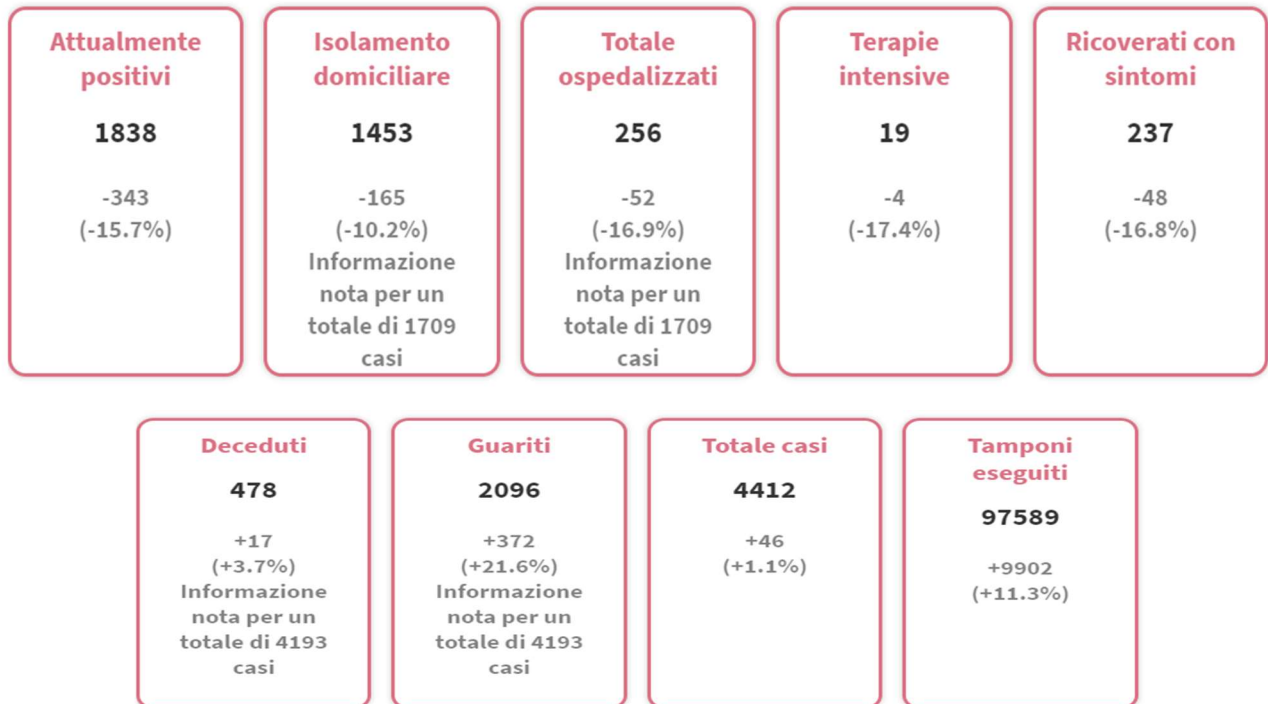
Attualmente positivi

1838

-343
(-15.7%)

Isolamento domiciliare

1453

-165
(-10.2%)
Informazione nota per un totale di 1709 casi

Totale ospedalizzati

256

-52
(-16.9%)
Informazione nota per un totale di 1709 casi

Terapie intensive

19

-4
(-17.4%)

Ricoverati con sintomi

237

-48
(-16.8%)

Deceduti

478

+17
(+3.7%)
Informazione nota per un totale di 4193 casi

Guariti

2096

+372
(+21.6%)
Informazione nota per un totale di 4193 casi

Totale casi

4412

+46
(+1.1%)

Tamponi eseguiti

97589

+9902
(+11.3%)